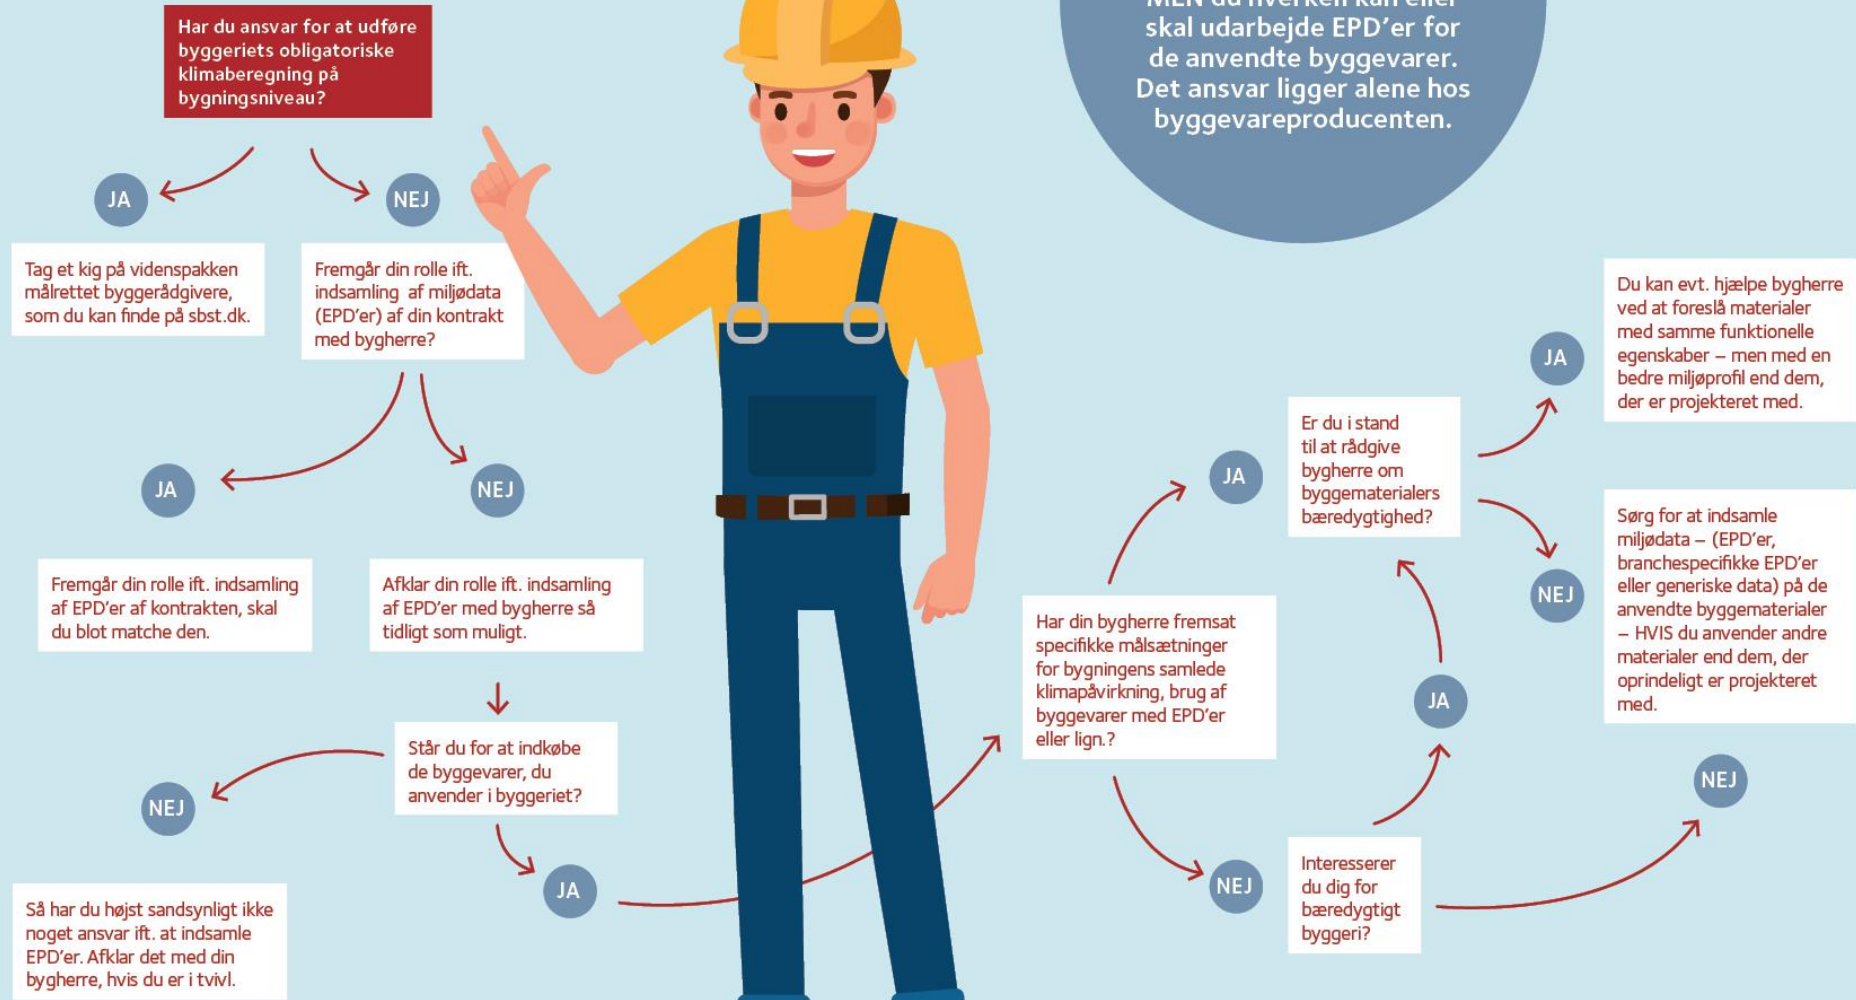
Har du ansvar for at udføre byggeriets obligatoriske klimaberegning på bygningsniveau?

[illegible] skal udarbejde EPD'er for de anvendte byggevarer. Det ansvar ligger alene hos byggevareproducenten.

JA

NEJ

Tag et kig på videnspakken målrettet byggerådgivere, som du kan finde på sbst.dk.

Fremgår din rolle ift. indsamling af miljødata (EPD'er) af din kontrakt med bygherre?

JA

NEJ

Fremgår din rolle ift. indsamling af EPD'er af kontrakten, skal du blot matche den.

Afklar din rolle ift. indsamling af EPD'er med bygherre så tidligt som muligt.

Står du for at indkøbe de byggevarer, du anvender i byggeriet?

NEJ

JA

Så har du højst sandsynligt ikke noget ansvar ift. at indsamle EPD'er. Afklar det med din bygherre, hvis du er i tvivl.

Har din bygherre fremsat specifikke målsætninger for bygningens samlede klimapåvirkning, brug af byggevarer med EPD'er eller lign.?

JA

NEJ

Er du i stand til at rådgive bygherre om byggematerialers bæredygtighed?

Interesserer du dig for bæredygtigt byggeri?

JA

JA

NEJ

NEJ

Du kan evt. hjælpe bygherre ved at foreslå materialer med samme funktionelle egenskaber – men med en bedre miljøprofil end dem, der er projekteret med.

Sørg for at indsamle miljødata – (EPD'er, branchespecifikke EPD'er eller generiske data) på de anvendte byggematerialer – HVIS du anvender andre materialer end dem, der oprindeligt er projekteret med.